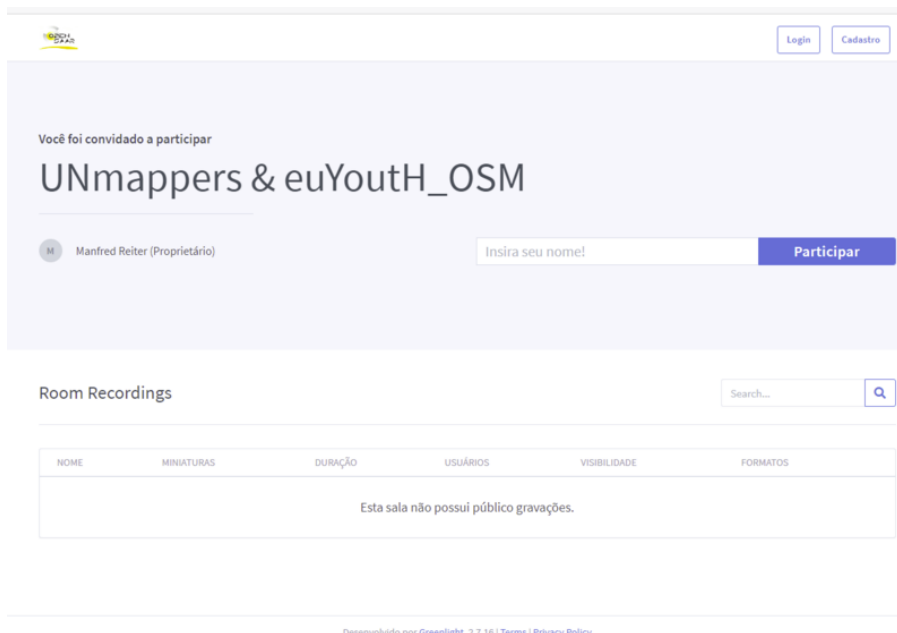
Login Cadastro

Você foi convidado a participar

UNmappers & euYoutH_OSM

M Manfred Reiter (Proprietário)

Insira seu nome!

Participar

Room Recordings

Search...

| NOME | MINIATURAS | DURAÇÃO | USUÁRIOS | VISIBILIDADE | FORMATOS |
|---|---|---|---|---|---|
| Esta sala não possui público gravações. | | | | | |

Desenvolvido por Greenlight 2.7.16 | Terms | Privacy Policy